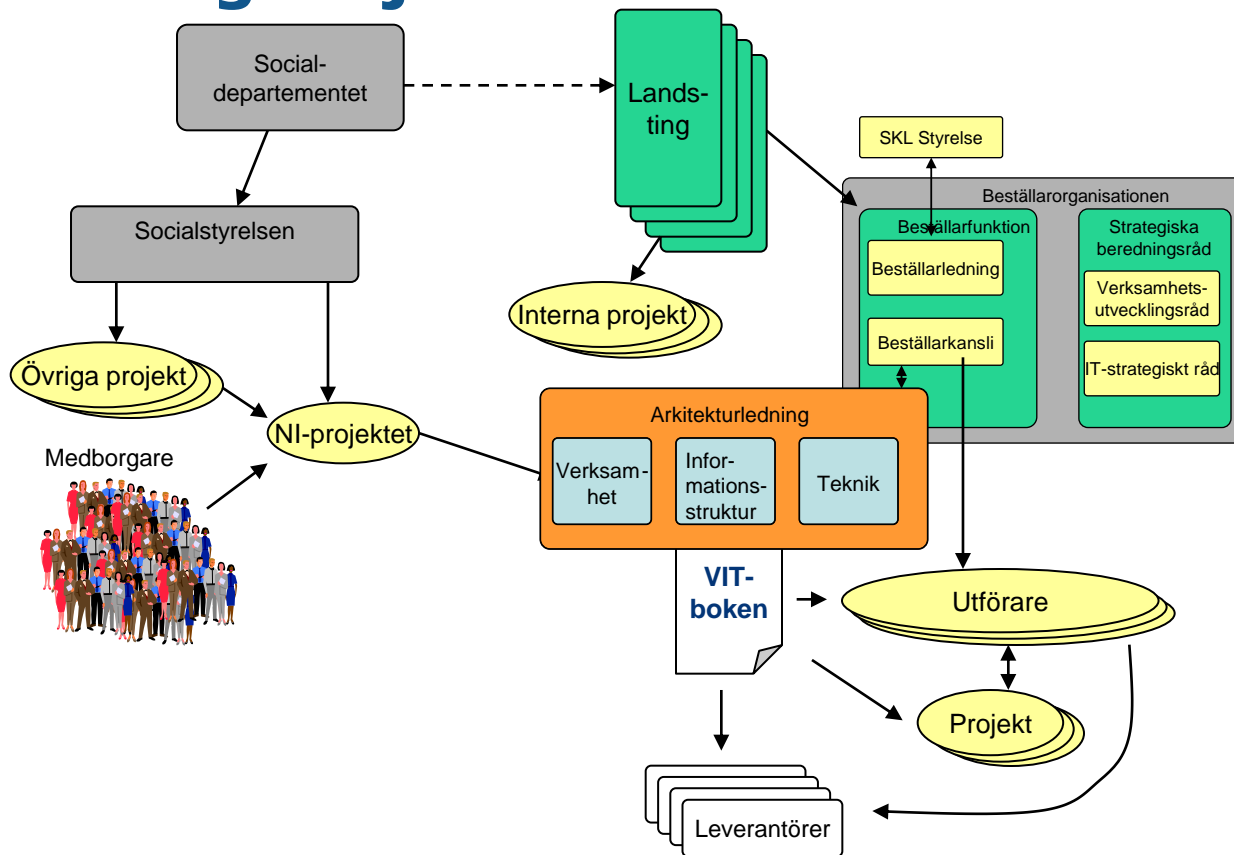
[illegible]

Social-departementet

Lands-ting

SKL Styrelse

Beställarorganisationen

Beställarfunktion

Beställarledning

Beställarkansli

Strategiska beredningsråd

Verksamhets-utvecklingsråd

IT-strategiskt råd

Socialstyrelsen

Interna projekt

Övriga projekt

NI-projektet

Medborgare

Arkitekturledning

Verksam-het

Infor-mations-struktur

Teknik

VIT-boken

Utförare

Projekt

Leverantörer